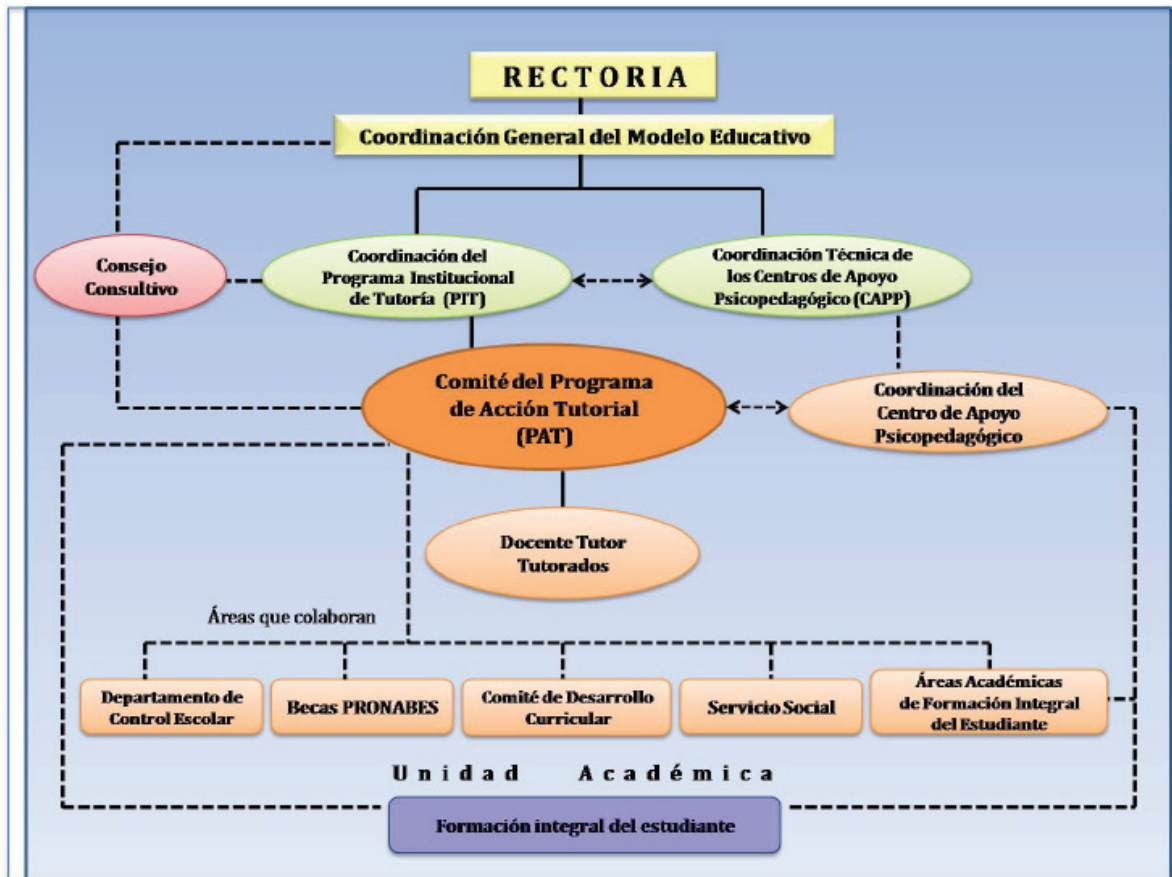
RECTORIA

Coordinación General del Modelo Educativo

Consejo Consultivo

Coordinación del Programa Institucional de Tutoría (PIT)

Coordinación Técnica de los Centros de Apoyo Psicopedagógico (CAPP)

Comité del Programa de Acción Tutorial (PAT)

Coordinación del Centro de Apoyo Psicopedagógico

Docente Tutor Tutorados

Áreas que colaboran

Departamento de Control Escolar

Becas PRONABES

Comité de Desarrollo Curricular

Servicio Social

Áreas Académicas de Formación Integral del Estudiante

Unidad Académica

Formación integral del estudiante